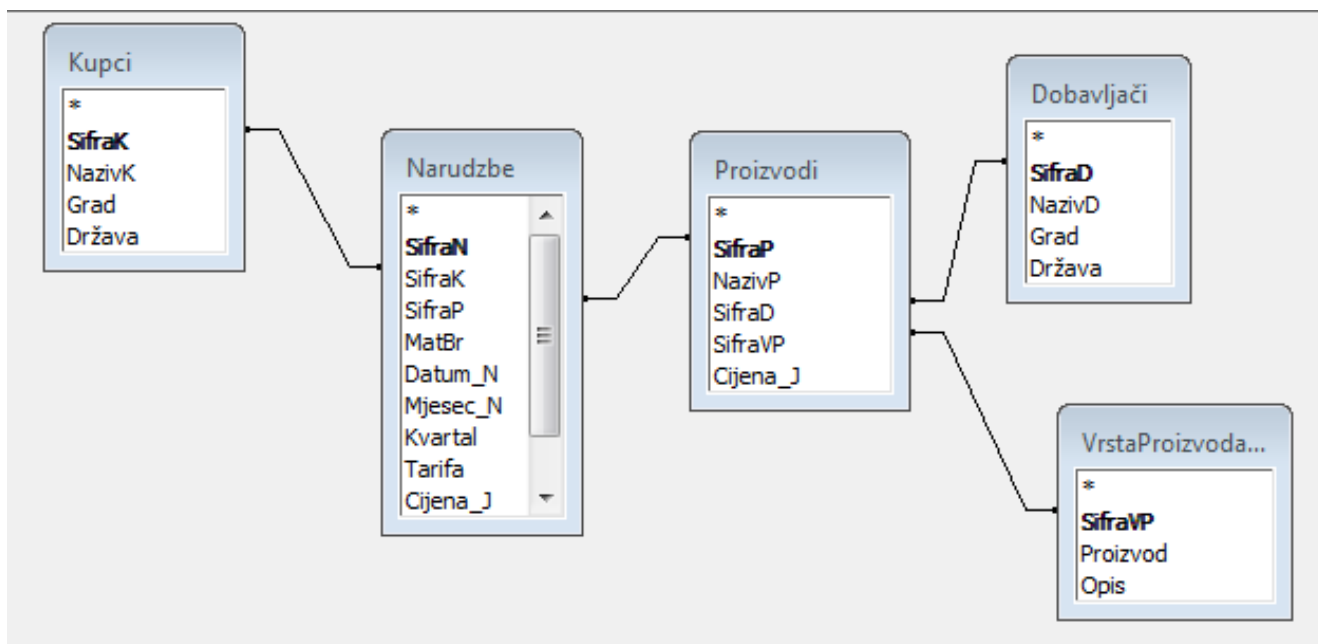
Kupci
*
SifraK
NazivK
Grad
Država

Narudzbe
*
SifraN
SifraK
SifraP
MatBr
Datum_N
Mjesec_N
Kvartal
Tarifa
Cijena_J

Proizvodi
*
SifraP
NazivP
SifraD
SifraVP
Cijena_J

Dobavljači
*
SifraD
NazivD
Grad
Država

VrstaProizvoda...
*
SifraVP
Proizvod
Opis